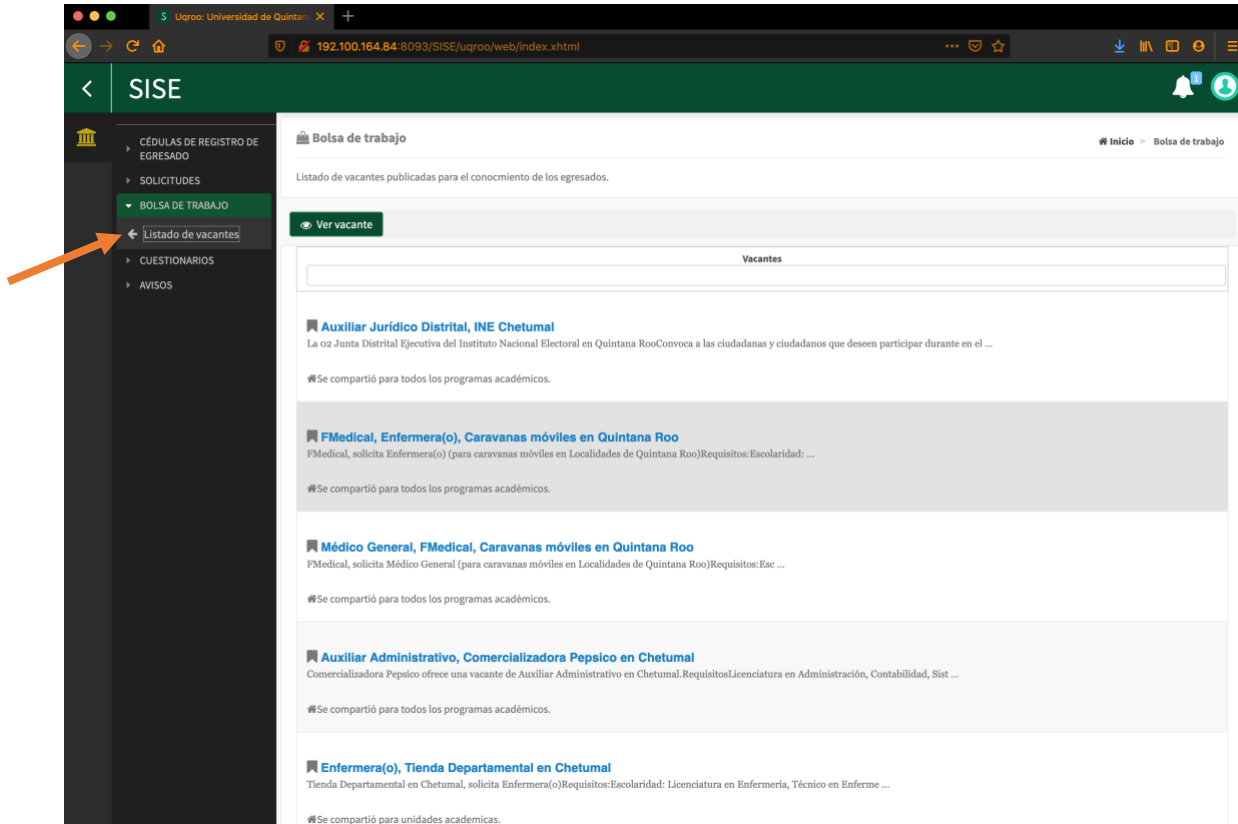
Uqroo: Universidad de Quintan

192.100.164.84:8093/SISE/uqroo/web/index.xhtml

SISE

1

CÉDULAS DE REGISTRO DE EGRESADO
SOLICITUDES
BOLSA DE TRABAJO
Listado de vacantes
CUESTIONARIOS
AVISOS

Bolsa de trabajo

Inicio > Bolsa de trabajo

Listado de vacantes publicadas para el conocmiento de los egresados.

Ver vacante

Vacantes

Auxiliar Jurídico Distrital, INE Chetumal
La 02 Junta Distrital Ejecutiva del Instituto Nacional Electoral en Quintana RooConvoca a las ciudadanas y ciudadanos que deseen participar durante en el ...

Se compartió para todos los programas académicos.

FMedical, Enfermera(o), Caravanas móviles en Quintana Roo
FMedical, solicita Enfermera(o) (para caravanas móviles en Localidades de Quintana Roo)Requisitos:Escolaridad: ...

Se compartió para todos los programas académicos.

Médico General, FMedical, Caravanas móviles en Quintana Roo
FMedical, solicita Médico General (para caravanas móviles en Localidades de Quintana Roo)Requisitos:Esc ...

Se compartió para todos los programas académicos.

Auxiliar Administrativo, Comercializadora Pepsico en Chetumal
Comercializadora Pepsico ofrece una vacante de Auxiliar Administrativo en Chetumal.RequisitosLicenciatura en Administración, Contabilidad, Sist ...

Se compartió para todos los programas académicos.

Enfermera(o), Tienda Departamental en Chetumal
Tienda Departamental en Chetumal, solicita Enfermera(o)Requisitos:Escolaridad: Licenciatura en Enfermería, Técnico en Enferme ...

Se compartió para unidades academicas.